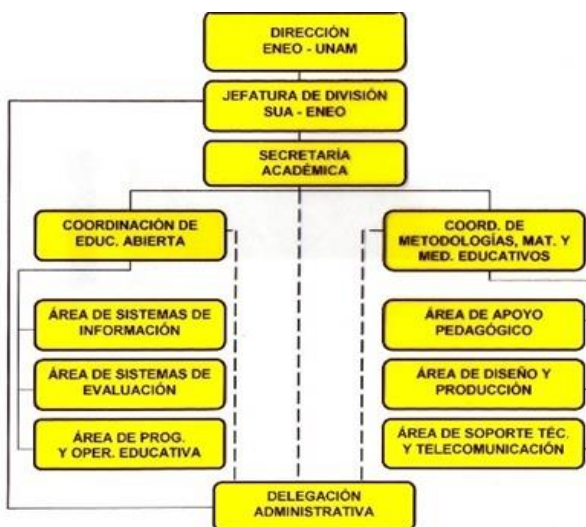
DIRECCIÓN
ENEO - UNAM

JEFATURA DE DIVISIÓN
SUA - ENEO

SECRETARÍA
ACADÉMICA

COORDINACIÓN DE
EDUC. ABIERTA

ÁREA DE SISTEMAS DE
INFORMACIÓN

ÁREA DE SISTEMAS DE
EVALUACIÓN

ÁREA DE PROG.
Y OPER. EDUCATIVA

COORD. DE
METODOLOGÍAS, MAT. Y
MED. EDUCATIVOS

ÁREA DE APOYO
PEDAGÓGICO

ÁREA DE DISEÑO Y
PRODUCCIÓN

ÁREA DE SOPORTE TÉC.
Y TELECOMUNICACIÓN

DELEGACIÓN
ADMINISTRATIVA